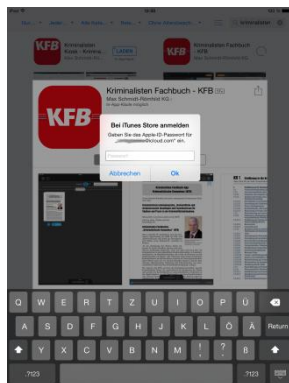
KFB

Kriminalisten Fachbuch

KFB

Kriminalisten Fachbuch

KFB

Kriminalisten Fachbuch - KFB

Max Schmidt-Römhild KG

Bei iTunes Store anmelden

Geben Sie das Apple-ID-Passwort für "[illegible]@icloud.com" ein.

Passwort

Abbrechen

Ok

Q W E R T Z U I O P

A S D F G H J K L Ö Ä Return

Y X C V B N M ! ? ,

.?123 .?123